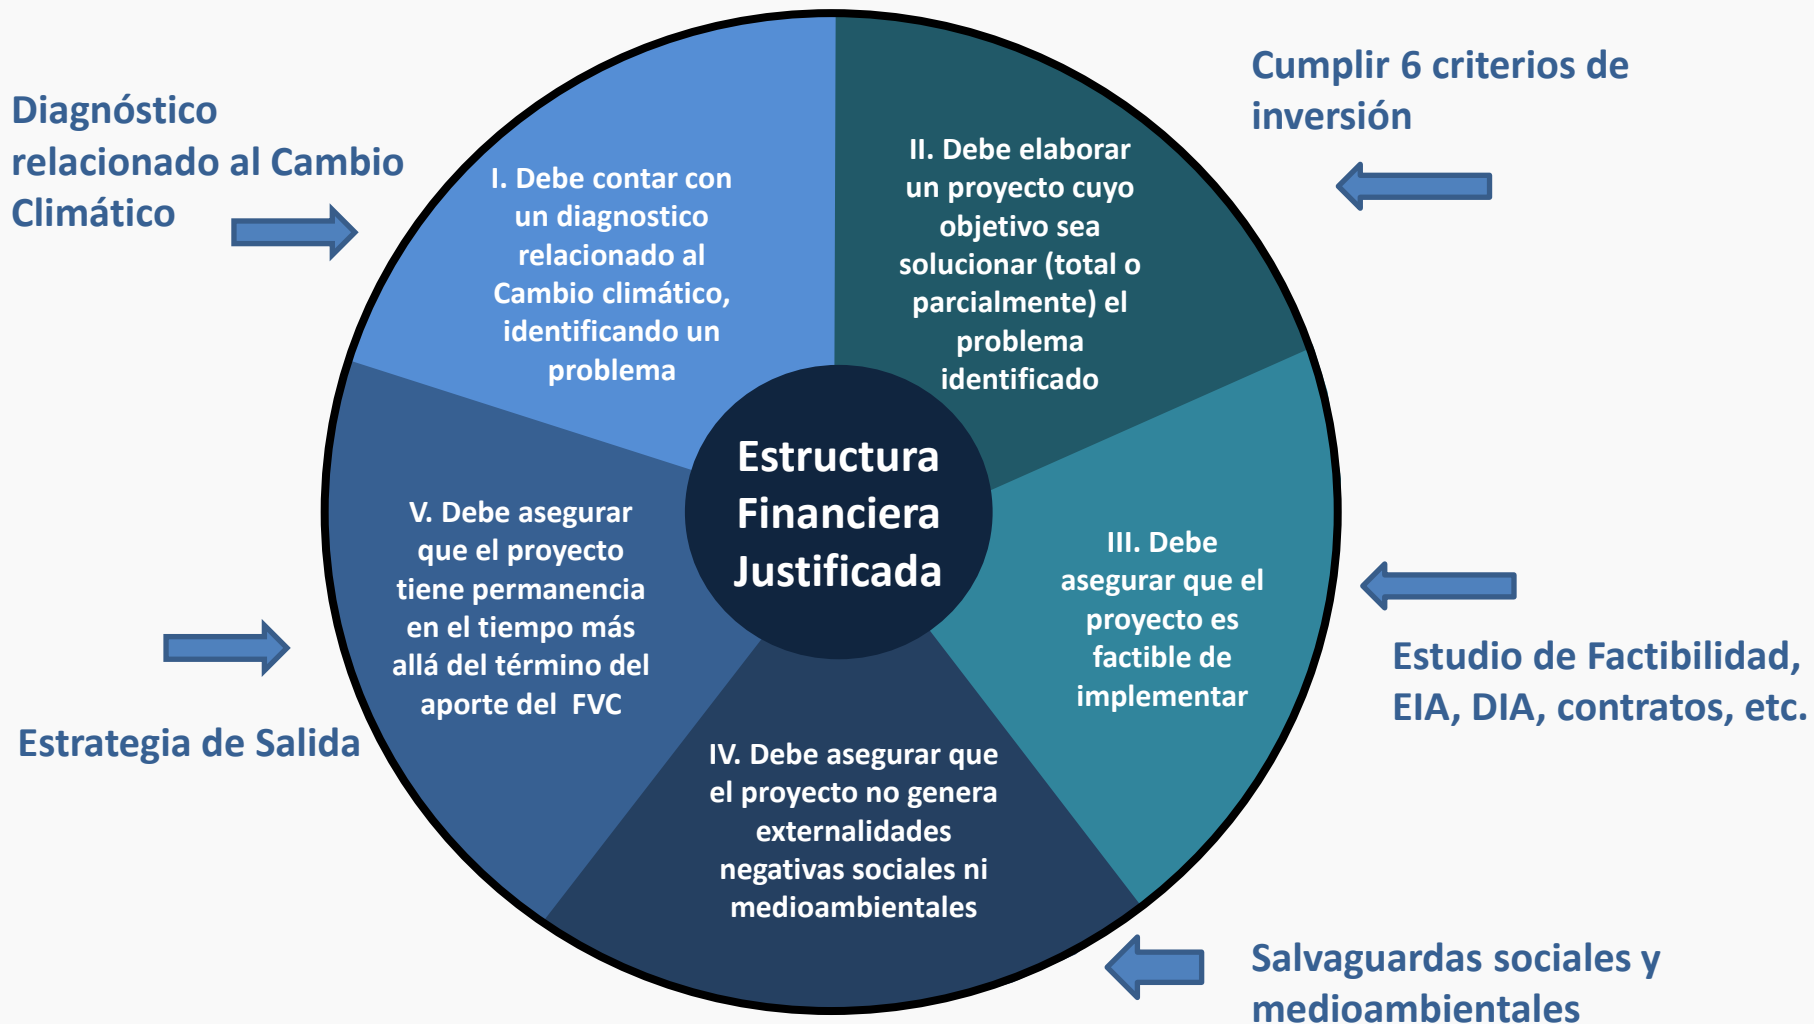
Diagnóstico relacionado al Cambio Climático

Cumplir 6 criterios de inversión

I. Debe contar con un diagnostico relacionado al Cambio climático, identificando un problema

II. Debe elaborar un proyecto cuyo objetivo sea solucionar (total o parcialmente) el problema identificado

Estructura Financiera Justificada

III. Debe asegurar que el proyecto es factible de implementar

Estudio de Factibilidad, EIA, DIA, contratos, etc.

IV. Debe asegurar que el proyecto no genera externalidades negativas sociales ni medioambientales

Salvaguardas sociales y medioambientales

V. Debe asegurar que el proyecto tiene permanencia en el tiempo más allá del término del aporte del FVC

Estrategia de Salida